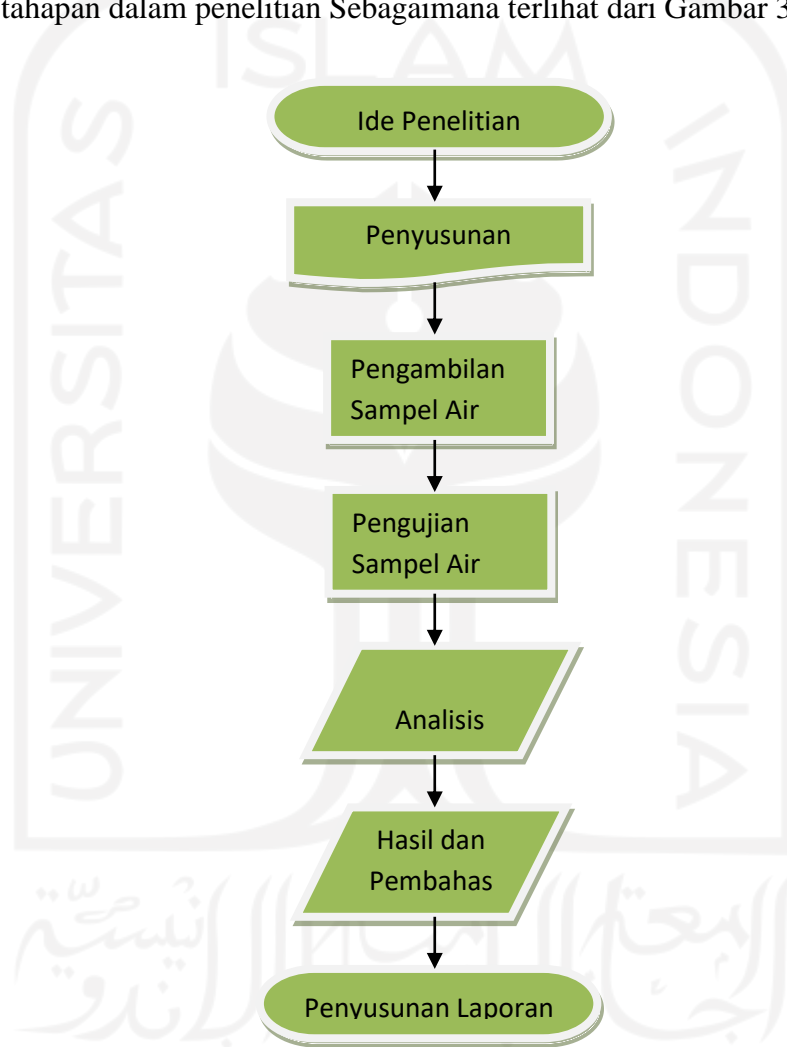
tahapan dalam penelitian Sebagaimana terlihat dari Gambar 3

Ide Penelitian

Penyusunan

Pengambilan Sampel Air

Pengujian Sampel Air

Analisis

Hasil dan Pembahas

Penyusunan Laporan

UNIVERSITAS ISLAM INDONESIA